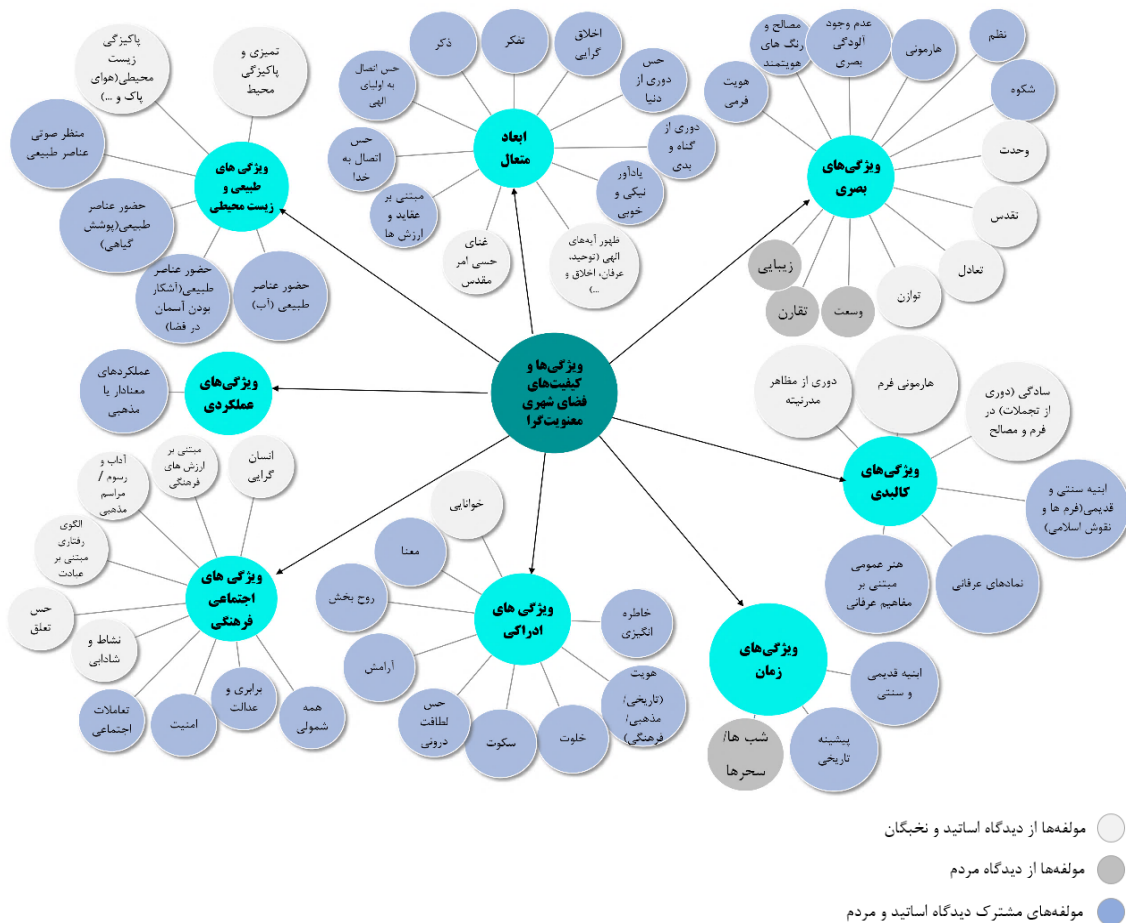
ویژگی‌ها و کیفیت‌های فضای شهری معنویت‌گرا

ابعاد متعال
حس اتصال به اولیای الهی
ذکر
تفکر
اخلاق گرایی
حس دوری از دنیا
دوری از گناه و بدی
یادآور نیکی و خوبی
ظهور آیه‌های الهی (توحید، عرفان، اخلاق و ...)
غنای حسی امر مقدس
مبتنی بر عقاید و ارزش ها
حس اتصال به خدا

ویژگی‌های بصری
هویت فرمی
مصالح و رنگ های هویتمند
عدم وجود آلودگی بصری
هارمونی
نظم
شکوه
وحدت
تقدس
تعادل
توازن
وسعت
تقارن
زیبایی

ویژگی‌های طبیعی و زیست محیطی
پاکیزگی زیست محیطی(هوای پاک و ...)
تمیزی و پاکیزگی محیط
منظر صوتی عناصر طبیعی
حضور عناصر طبیعی(پوشش گیاهی)
حضور عناصر طبیعی(آشکار بودن آسمان در فضا)
حضور عناصر طبیعی (آب)

ویژگی‌های عملکردی
عملکردهای معنادار یا مذهبی

ویژگی‌های کالبدی
دوری از مظاهر مدرنیته
هارمونی فرم
سادگی (دوری از تجملات) در فرم و مصالح
ابنیه سنتی و قدیمی(فرم ها و نقوش اسلامی)
نمادهای عرفانی
هنر عمومی مبتنی بر مفاهیم عرفانی

ویژگی‌های اجتماعی فرهنگی
آداب و رسوم / مراسم مذهبی
مبتنی بر ارزش های فرهنگی
انسان گرایی
الگوی رفتاری مبتنی بر عبادت
حس تعلق
نشاط و شادابی
تعاملات اجتماعی
امنیت
برابری و عدالت
همه شمولی

ویژگی‌های ادراکی
خوانایی
معنا
روح بخش
آرامش
حس لطافت درونی
سکوت
خلوت
هویت (تاریخی/ مذهبی/ فرهنگی)
خاطره انگیزی

ویژگی‌های زمان
ابنیه قدیمی و سنتی
پیشینه تاریخی
شب ها/ سحرها

مولفه‌ها از دیدگاه اساتید و نخبگان
مولفه‌ها از دیدگاه مردم
مولفه‌های مشترک دیدگاه اساتید و مردم